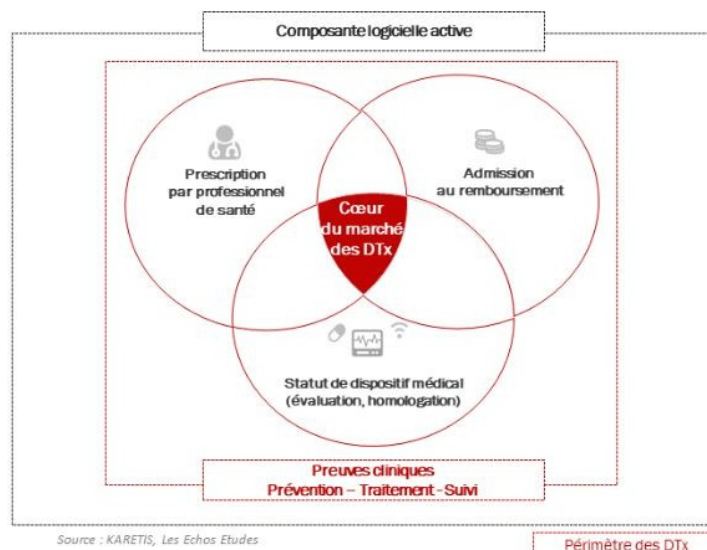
Composante logicielle active

Prescription par professionnel de santé

Admission au remboursement

Cœur du marché des DTx

Statut de dispositif médical (évaluation, homologation)

Preuves cliniques
Prévention – Traitement - Suivi

Source : KARETIS, Les Echos Etudes

Périmètre des DTx